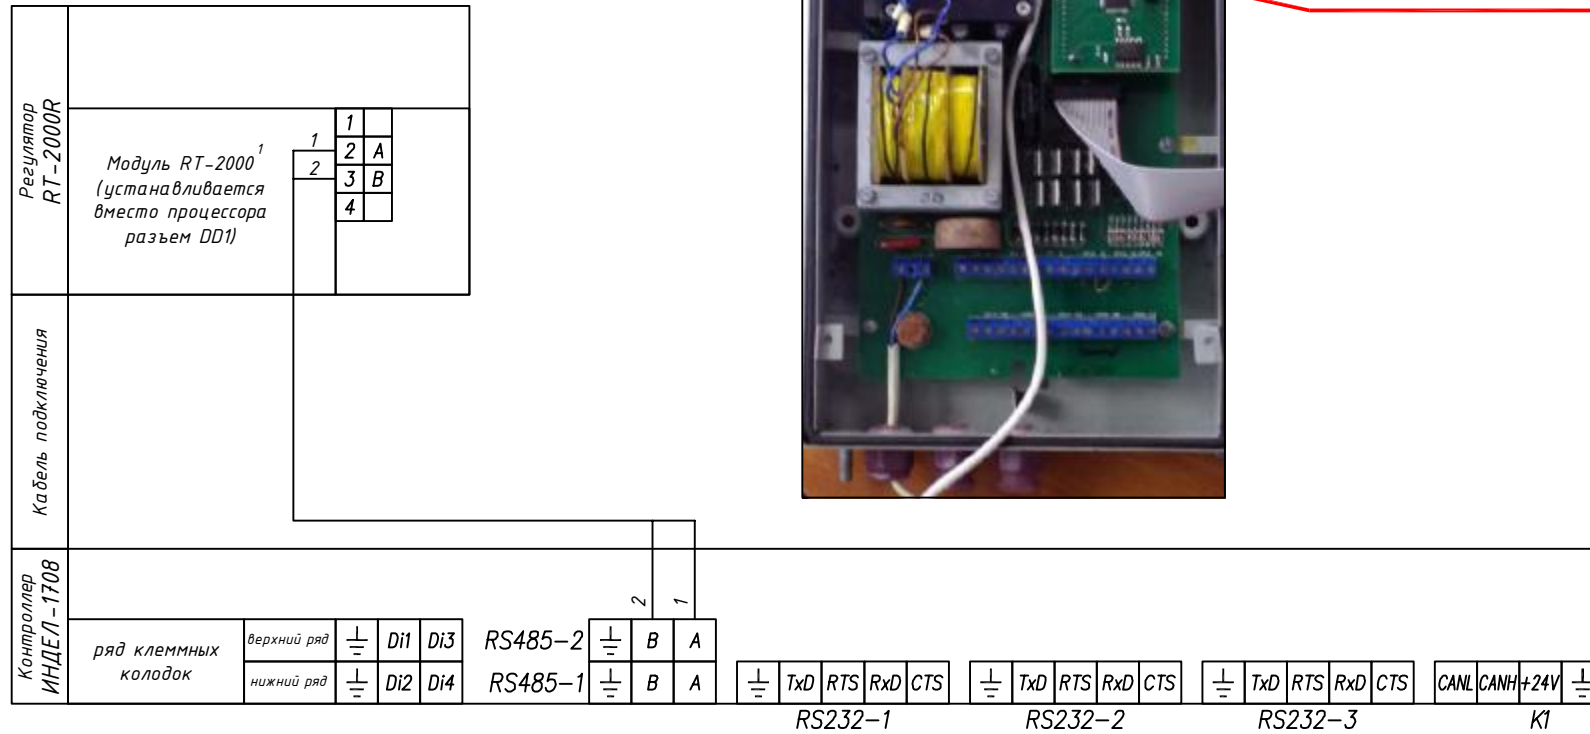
Регулятор RT-2000R

Модуль RT-2000$^1$ (устанавливается вместо процессора разъем DD1)

1
2

| 1 | |
|---|---|
| 2 | A |
| 3 | B |
| 4 | |

Кабель подключения

Контроллер ИНДЕЛ-1708

2
1

ряд клеммных колодок

| верхний ряд | ⏚ | Di1 | Di3 |
|---|---|---|---|
| нижний ряд | ⏚ | Di2 | Di4 |

| RS485-2 | ⏚ | B | A |
|---|---|---|---|
| RS485-1 | ⏚ | B | A |

| ⏚ | TxD | RTS | RxD | CTS |
|---|---|---|---|---|

RS232-1

| ⏚ | TxD | RTS | RxD | CTS |
|---|---|---|---|---|

RS232-2

| ⏚ | TxD | RTS | RxD | CTS |
|---|---|---|---|---|

RS232-3

| CANL | CANH | +24V | ⏚ |
|---|---|---|---|

K1